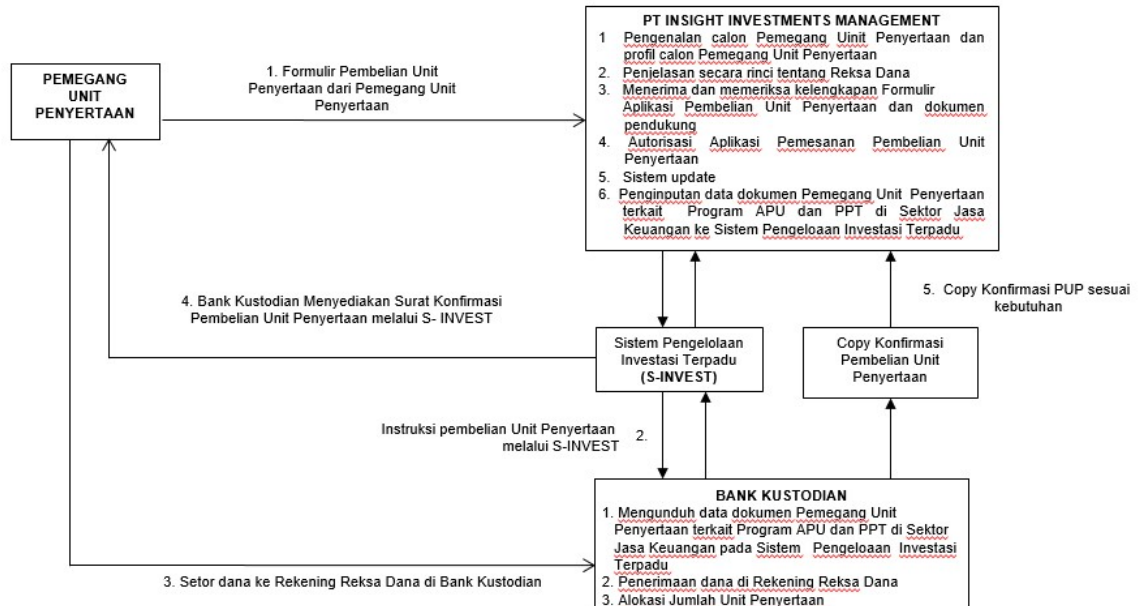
PEMEGANG UNIT PENYERTAAN

1. Formulir Pembelian Unit Penyertaan dari Pemegang Unit Penyertaan

PT INSIGHT INVESTMENTS MANAGEMENT
1 Pengenalan calon Pemegang Unit Penyertaan dan profil calon Pemegang Unit Penyertaan
2. Penjelasan secara rinci tentang Reksa Dana
3. Menerima dan memeriksa kelengkapan Formulir Aplikasi Pembelian Unit Penyertaan dan dokumen pendukung
4. Autorisasi Aplikasi Pemesanan Pembelian Unit Penyertaan
5. Sistem update
6. Penginputan data dokumen Pemegang Unit Penyertaan terkait Program APU dan PPT di Sektor Jasa Keuangan ke Sistem Pengeloaan Investasi Terpadu

4. Bank Kustodian Menyediakan Surat Konfirmasi Pembelian Unit Penyertaan melalui S- INVEST

5. Copy Konfirmasi PUP sesuai kebutuhan

Sistem Pengelolaan Investasi Terpadu (S-INVEST)

Copy Konfirmasi Pembelian Unit Penyertaan

Instruksi pembelian Unit Penyertaan melalui S-INVEST 2.

BANK KUSTODIAN
1. Mengunduh data dokumen Pemegang Unit Penyertaan terkait Program APU dan PPT di Sektor Jasa Keuangan pada Sistem Pengeloaan Investasi Terpadu
2. Penerimaan dana di Rekening Reksa Dana
3. Alokasi Jumlah Unit Penyertaan

3. Setor dana ke Rekening Reksa Dana di Bank Kustodian